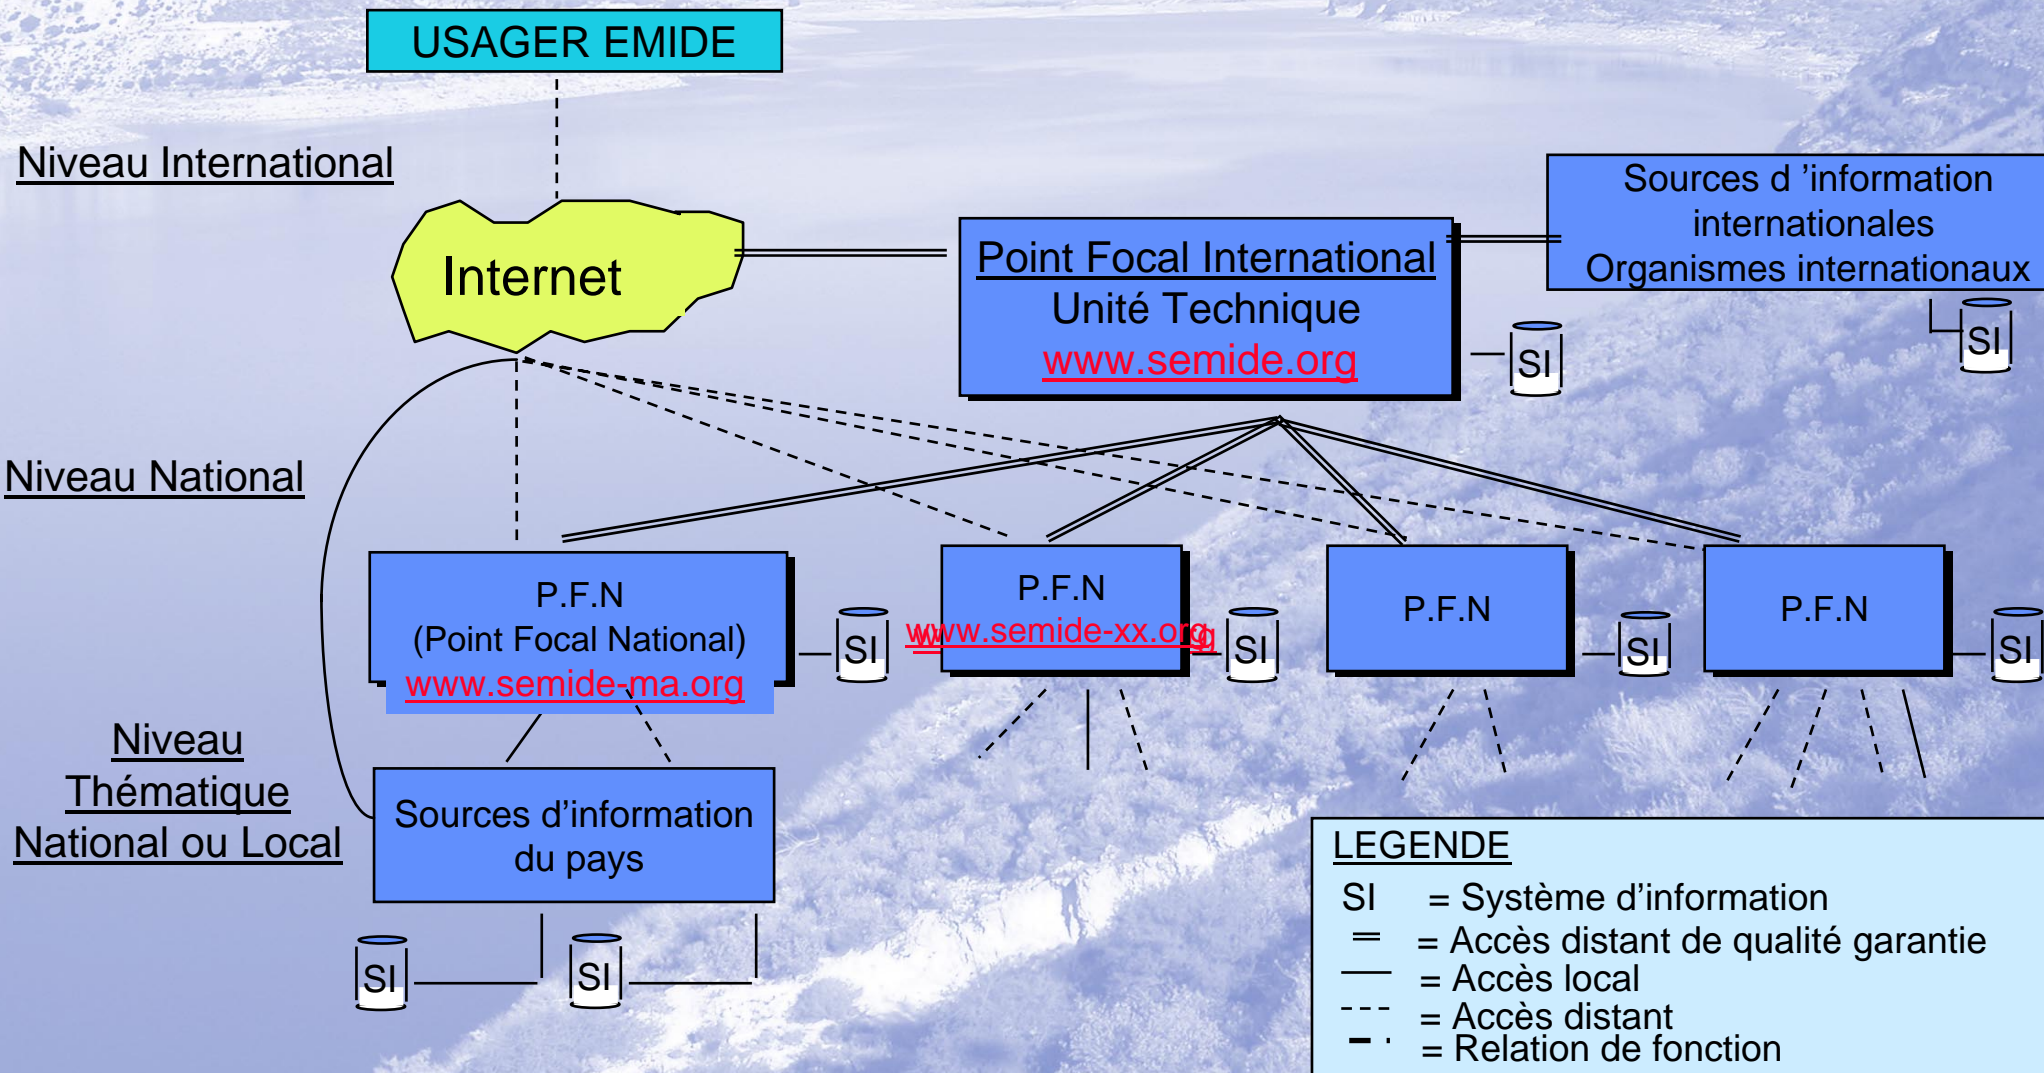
USAGER EMIDE

Niveau International

Internet

Point Focal International
Unité Technique
www.semide.org

Sources d 'information internationales
Organismes internationaux

SI

SI

Niveau National

P.F.N
(Point Focal National)
www.semide-ma.org

SI

P.F.N
www.semide-xx.org

SI

P.F.N

SI

P.F.N

SI

Niveau
Thématique
National ou Local

Sources d'information du pays

SI

SI

LEGENDE
SI = Système d'information
═ = Accès distant de qualité garantie
── = Accès local
- - - = Accès distant
━ · = Relation de fonction